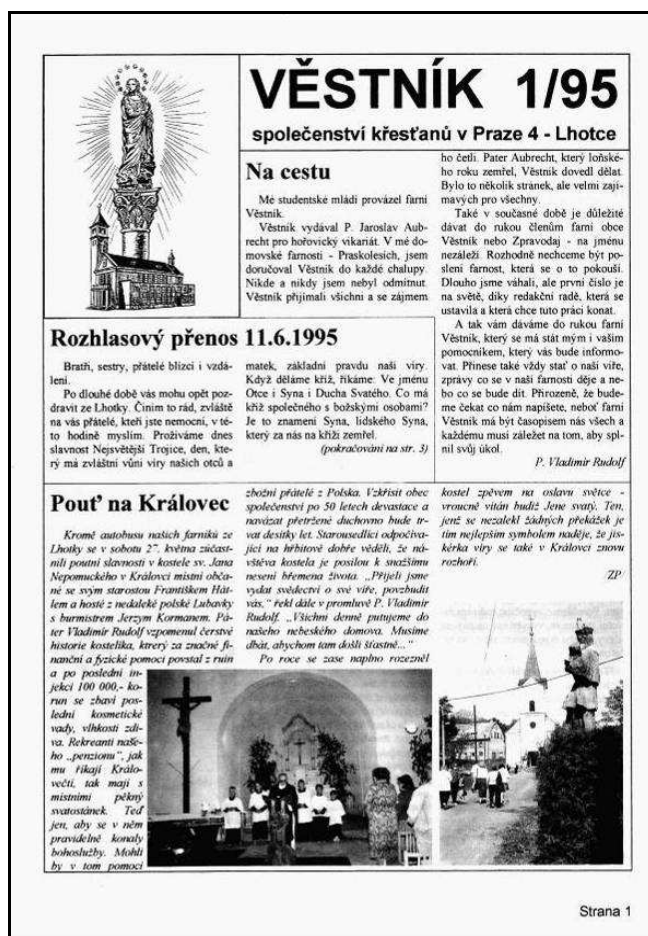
VĚSTNÍK 1/95

společenství křesťanů v Praze 4 - Lhotce

Na cestu

Mé studentské mládí provázel farní Věstník.

Věstník vydával P. Jaroslav Aubrecht pro hořovický vikariát. V mé domovské farnosti - Praskolesích, jsem doručoval Věstník do každé chalupy. Nikde a nikdy jsem nebyl odmítnut. Věstník přijímali všichni a se zájmem ho četli. Pater Aubrecht, který loňského roku zemřel, Věstník dovedl dělat. Bylo to několik stránek, ale velmi zajímavých pro všechny.

Také v současné době je důležité dávat do rukou členům farní obce Věstník nebo Zpravodaj - na jménu nezáleží. Rozhodně nechceme být poslení farnost, která se o to pokouší. Dlouho jsme váhali, ale první číslo je na světě, díky redakční radě, která se ustavila a která chce tuto práci konat.

A tak vám dáváme do rukou farní Věstník, který se má stát mým i vaším pomocníkem, který vás bude informovat. Přinese také vždy stať o naší víře, zprávy co se v naší farnosti děje a nebo co se bude dít. Přirozeně, že budeme čekat co nám napíšete, neboť farní Věstník má být časopisem nás všech a každému musí záležet na tom, aby splnil svůj úkol.

P. Vladimír Rudolf

Rozhlasový přenos 11.6.1995

Bratři, sestry, přátelé blízcí i vzdálení.

Po dlouhé době vás mohu opět pozdravit ze Lhotky. Činím to rád, zvláště na vás přátelé, kteří jste nemocní, v této hodině myslím. Prožíváme dnes slavnost Nejsvětější Trojice, den, který má zvláštní vůni víry našich otců a matek, základní pravdu naší víry. Když děláme kříž, říkáme: Ve jménu Otce i Syna i Ducha Svatého. Co má kříž společného s božskými osobami? Je to znamení Syna, lidského Syna, který za nás na kříži zemřel.

(pokračování na str. 3)

Pouť na Královec

Kromě autobusu našich farníků ze Lhotky se v sobotu 27. května zúčastnili poutní slavnosti v kostele sv. Jana Nepomuckého v Královci místní občané se svým starostou Františkem Hátlem a hosté z nedaleké polské Lubavky s burmistrem Jerzym Kormanem. Páter Vladimír Rudolf vzpomenul čerstvé historie kostelíka, který za značné finanční a fyzické pomoci povstal z ruin a po poslední injekci 100 000,- korun se zbaví posledních kosmetické vady, vlhkosti zdiva. Rekreanti našeho „penzionu", jak mu říkají Královečtí, tak mají s místními pěkný svatostánek. Teď jen, aby se v něm pravidelně konaly bohoslužby. Mohli by v tom pomoci zbožní přátelé z Polska. Vzkřísit obec společenství po 50 letech devastace a navázat přetržené duchovno bude trvat desítky let. Starousedlíci odpočívající na hřbitově dobře věděli, že návštěva kostela je posilou k snažšímu nesení břemena života. „Přijeli jsme vydat svědectví o své víře, povzbudit vás," řekl dále v promluvě P. Vladimír Rudolf. „Všichni denně putujeme do našeho nebeského domova. Musíme dbát, abychom tam došli šťastně..."

Po roce se zase naplno rozezněl kostel zpěvem na oslavu světce - vroucně vítán buďiž Jene svatý. Ten, jenž se nezalekl žádných překážek je tím nejlepším symbolem naděje, že jiskérka víry se také v Královci znovu rozhoří.

ZP

Strana 1